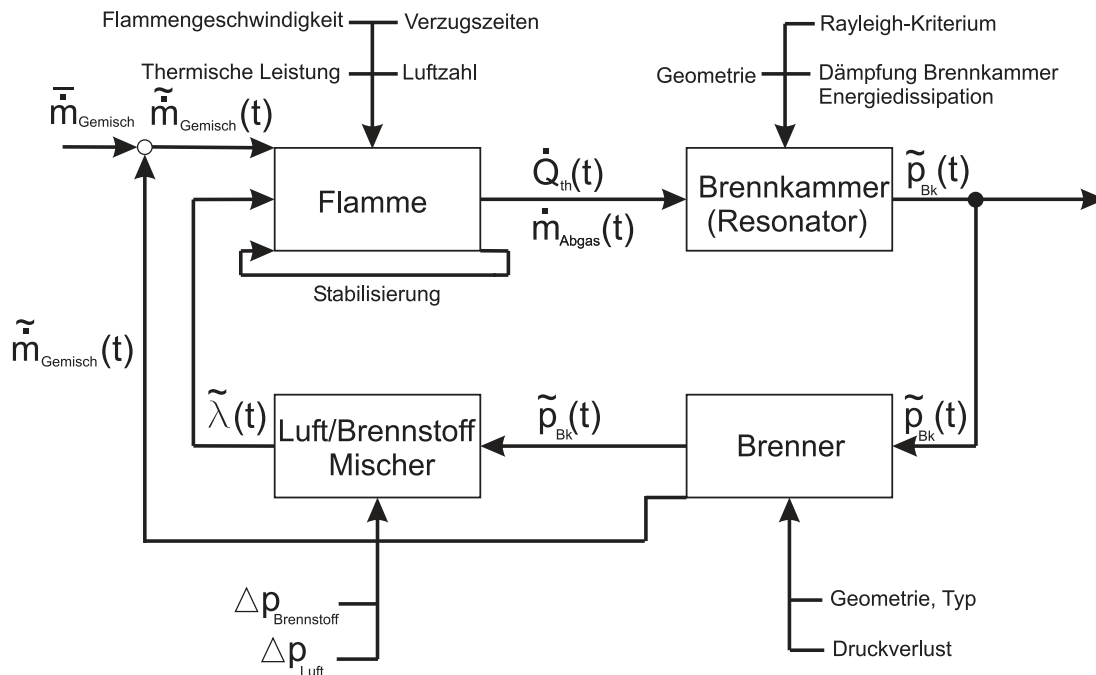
Flammengeschwindigkeit
Verzugszeiten
Thermische Leistung
Luftzahl
Rayleigh-Kriterium
Geometrie
Dämpfung Brennkammer
Energiedissipation
$\bar{\dot{m}}_{Gemisch}$ $\tilde{\dot{m}}_{Gemisch}(t)$
Flamme
$\dot{Q}_{th}(t)$
$\dot{m}_{Abgas}(t)$
Brennkammer (Resonator)
$\tilde{p}_{Bk}(t)$
Stabilisierung
$\tilde{\dot{m}}_{Gemisch}(t)$
$\tilde{\lambda}(t)$
Luft/Brennstoff Mischer
$\tilde{p}_{Bk}(t)$
Brenner
$\tilde{p}_{Bk}(t)$
$\triangle p_{Brennstoff}$
$\triangle p_{Luft}$
Geometrie, Typ
Druckverlust